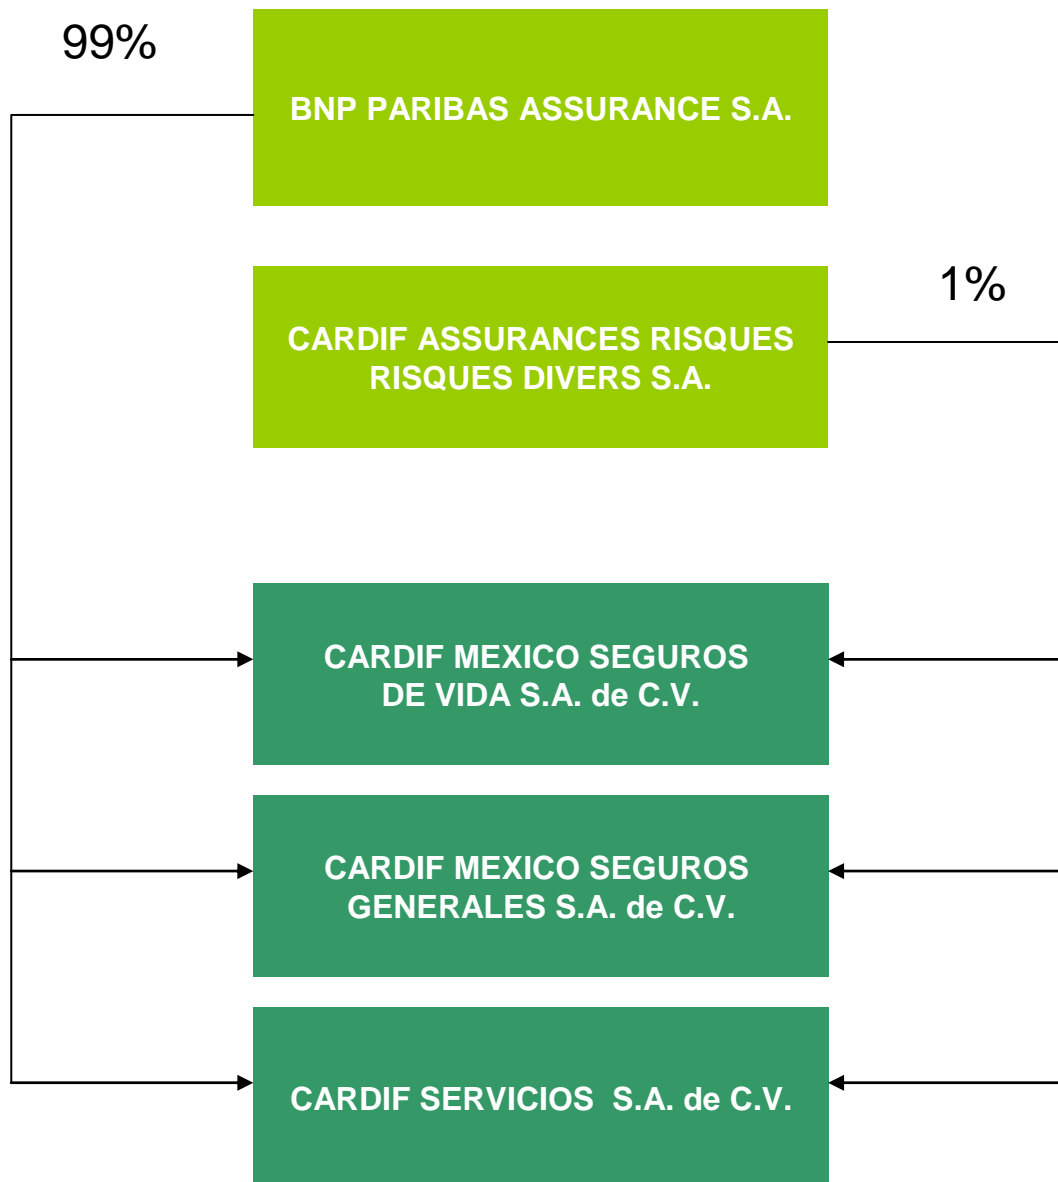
99%

BNP PARIBAS ASSURANCE S.A.

1%

CARDIF ASSURANCES RISQUES RISQUES DIVERS S.A.

CARDIF MEXICO SEGUROS DE VIDA S.A. de C.V.

CARDIF MEXICO SEGUROS GENERALES S.A. de C.V.

CARDIF SERVICIOS S.A. de C.V.